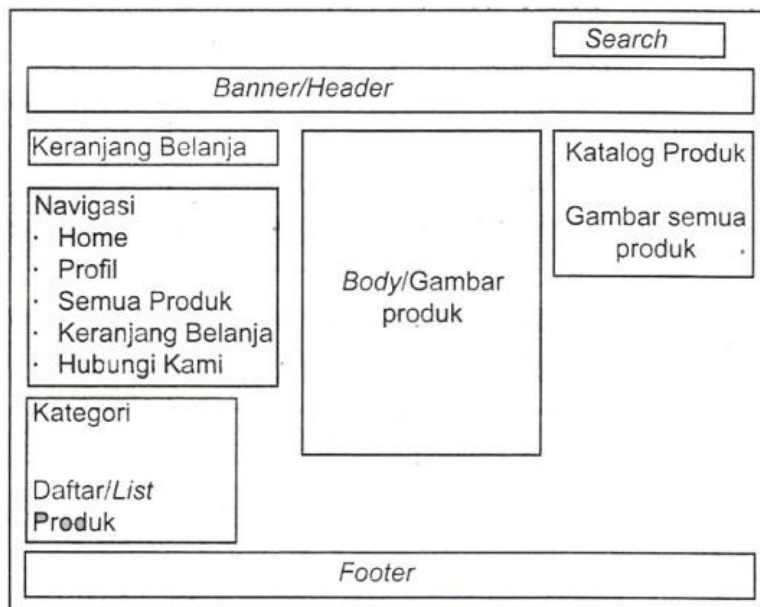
Search

Banner/Header

Keranjang Belanja

Navigasi
· Home
· Profil
· Semua Produk
· Keranjang Belanja
· Hubungi Kami

Kategori

Daftar/List Produk

Body/Gambar produk

Katalog Produk

Gambar semua produk

Footer